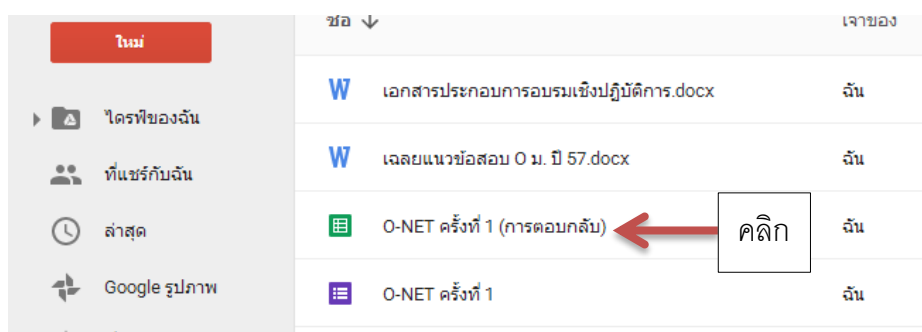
ใหม่

ไดรฟ์ของฉัน

ที่แชร์กับฉัน

ล่าสุด

Google รูปภาพ

ชื่อ ↓

เจ้าของ

เอกสารประกอบการอบรมเชิงปฏิบัติการ.docx ฉัน

เฉลยแนวข้อสอบ O ม. ปี 57.docx ฉัน

O-NET ครั้งที่ 1 (การตอบกลับ) ฉัน

คลิก

O-NET ครั้งที่ 1 ฉัน